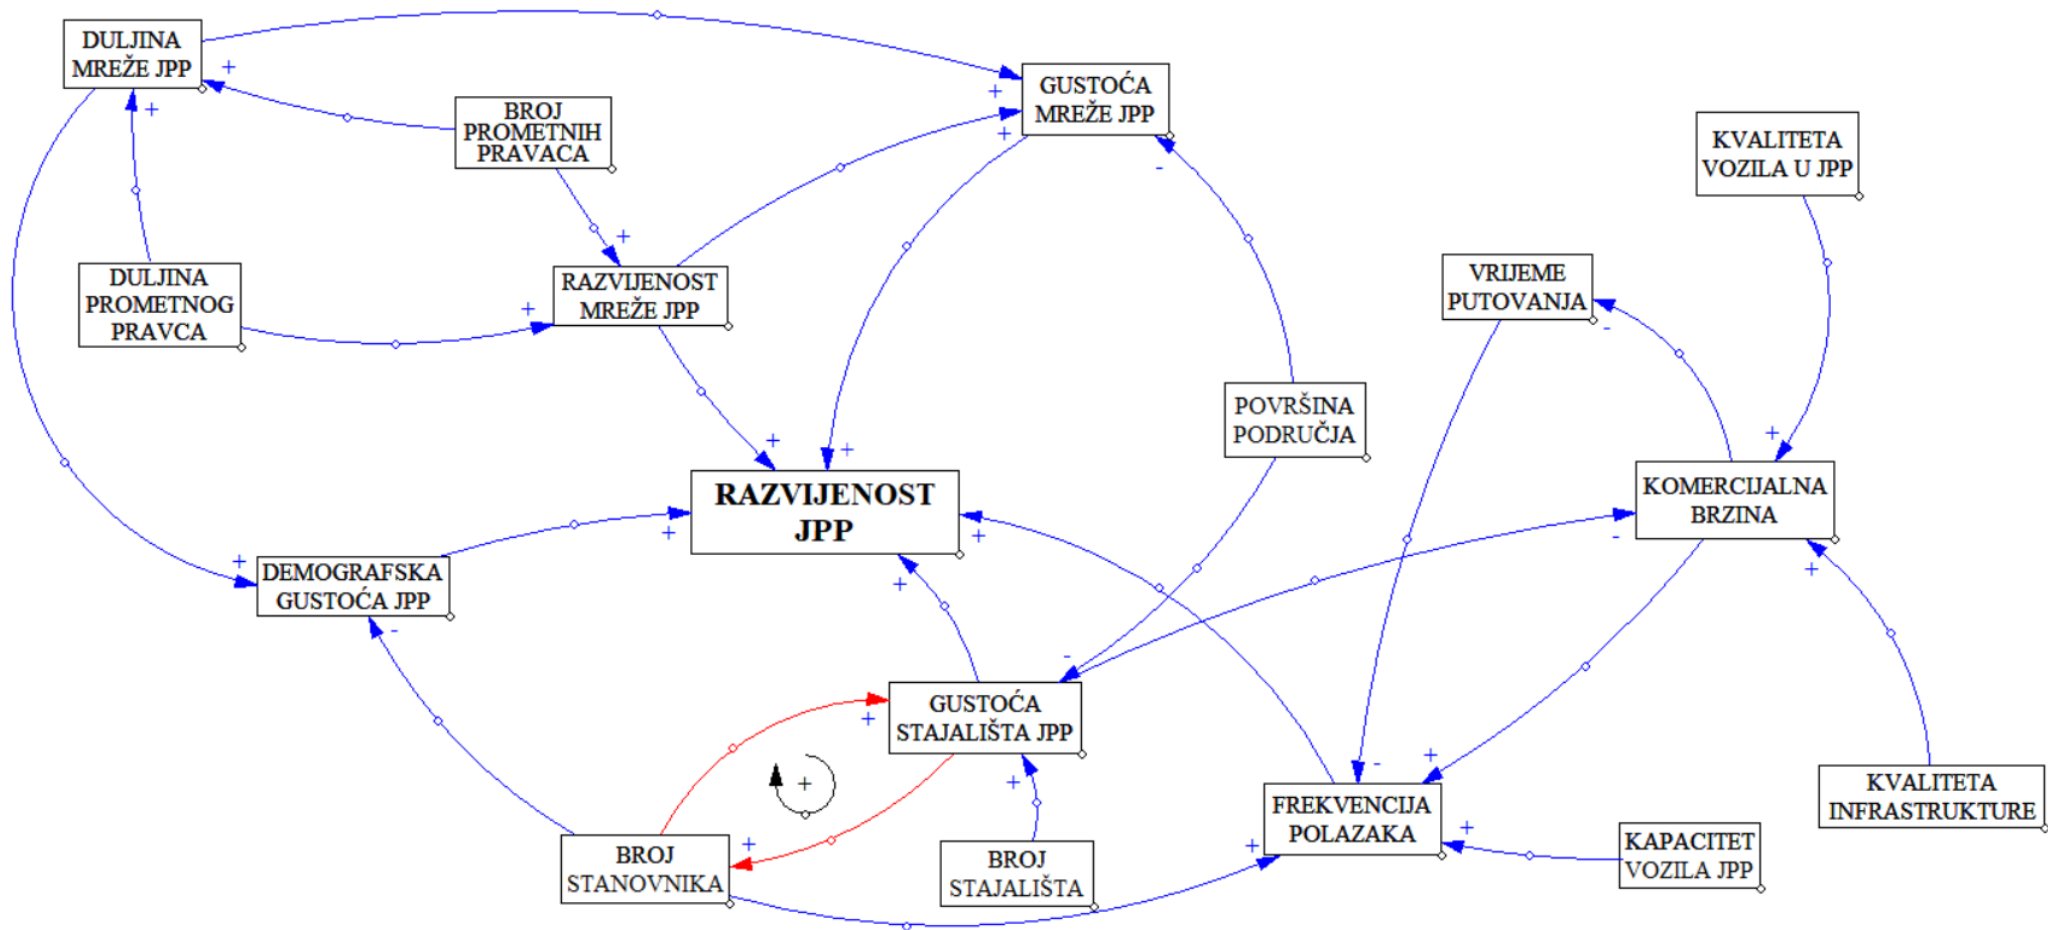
DULJINA MREŽE JPP
+
+
BROJ PROMETNIH PRAVACA
GUSTOĆA MREŽE JPP
+
+
-
KVALITETA VOZILA U JPP
+
DULJINA PROMETNOG PRAVCA
+
RAZVIJENOST MREŽE JPP
VRIJEME PUTOVANJA
-
POVRŠINA PODRUČJA
+
+
+
RAZVIJENOST JPP
KOMERCIJALNA BRZINA
+
DEMOGRAFSKA GUSTOĆA JPP
+
+
+
-
-
+
-
GUSTOĆA STAJALIŠTA JPP
+
+
+
-
+
KVALITETA INFRASTRUKTURE
FREKVENCIJA POLAZAKA
+
+
BROJ STANOVNIKA
+
BROJ STAJALIŠTA
+
KAPACITET VOZILA JPP